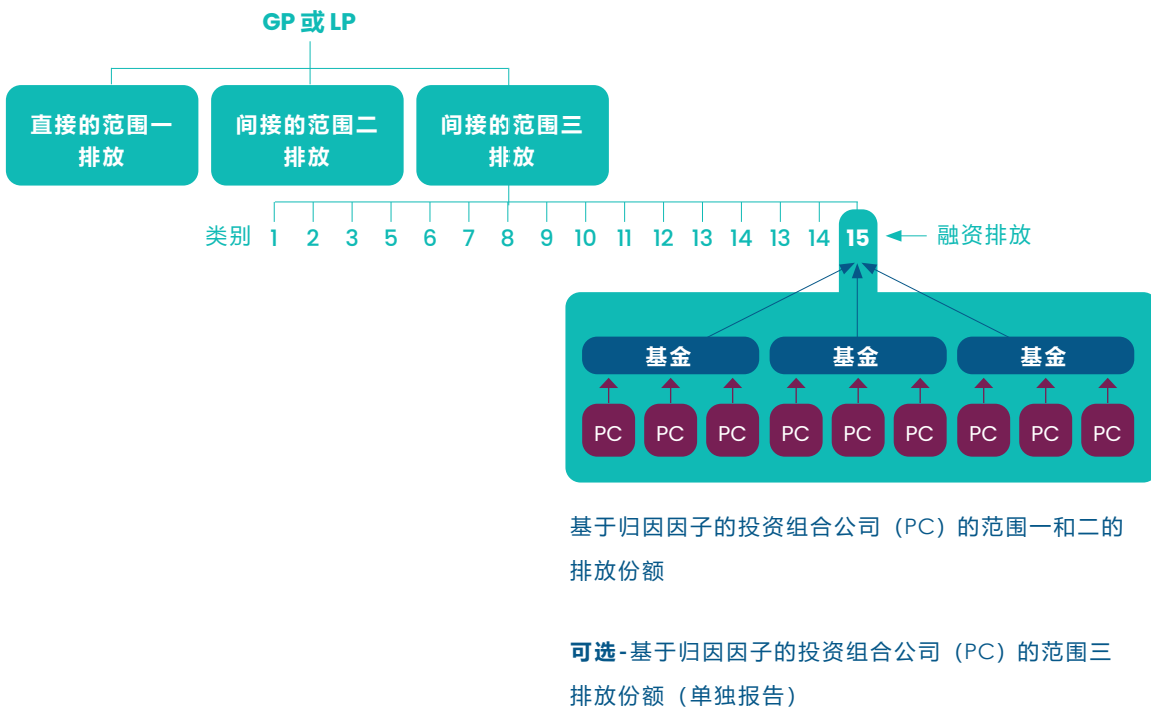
GP 或 LP

直接的范围一排放

间接的范围二排放

间接的范围三排放

类别 1 2 3 5 6 7 8 9 10 11 12 13 14 13 14 15

融资排放

基金 基金 基金

PC PC PC PC PC PC PC PC PC

基于归因因子的投资组合公司（PC）的范围一和二的排放份额

可选 - 基于归因因子的投资组合公司（PC）的范围三排放份额（单独报告）